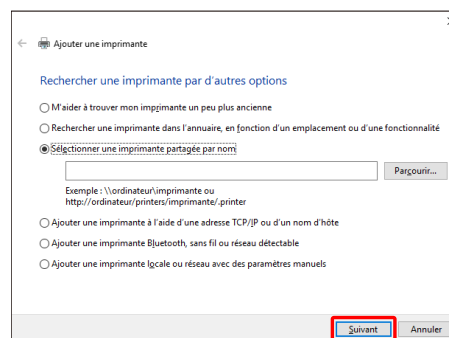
Ajouter une imprimante

Rechercher une imprimante par d'autres options

M'aider à trouver mon imprimante un peu plus ancienne

Rechercher une imprimante dans l'annuaire, en fonction d'un emplacement ou d'une fonctionnalité

Sélectionner une imprimante partagée par nom

Parcourir...

Exemple : \\ordinateur\imprimante ou http://ordinateur/printers/imprimante/.printer

Ajouter une imprimante à l'aide d'une adresse TCP/IP ou d'un nom d'hôte

Ajouter une imprimante Bluetooth, sans fil ou réseau détectable

Ajouter une imprimante locale ou réseau avec des paramètres manuels

Suivant

Annuler